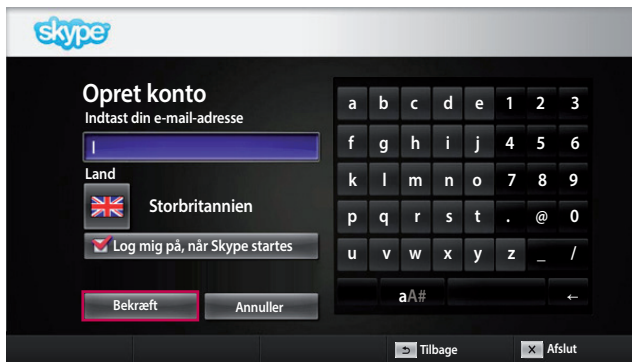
skype

Opret konto
Indtast din e-mail-adresse

|

Land

Storbritannien

Log mig på, når Skype startes

Bekræft Annuller

| a | b | c | d | e | 1 | 2 | 3 |
|---|---|---|---|---|---|---|---|
| f | g | h | i | j | 4 | 5 | 6 |
| k | l | m | n | o | 7 | 8 | 9 |
| p | q | r | s | t | . | @ | 0 |
| u | v | w | x | y | z | _ | / |

aA#

←

Tilbage Afslut